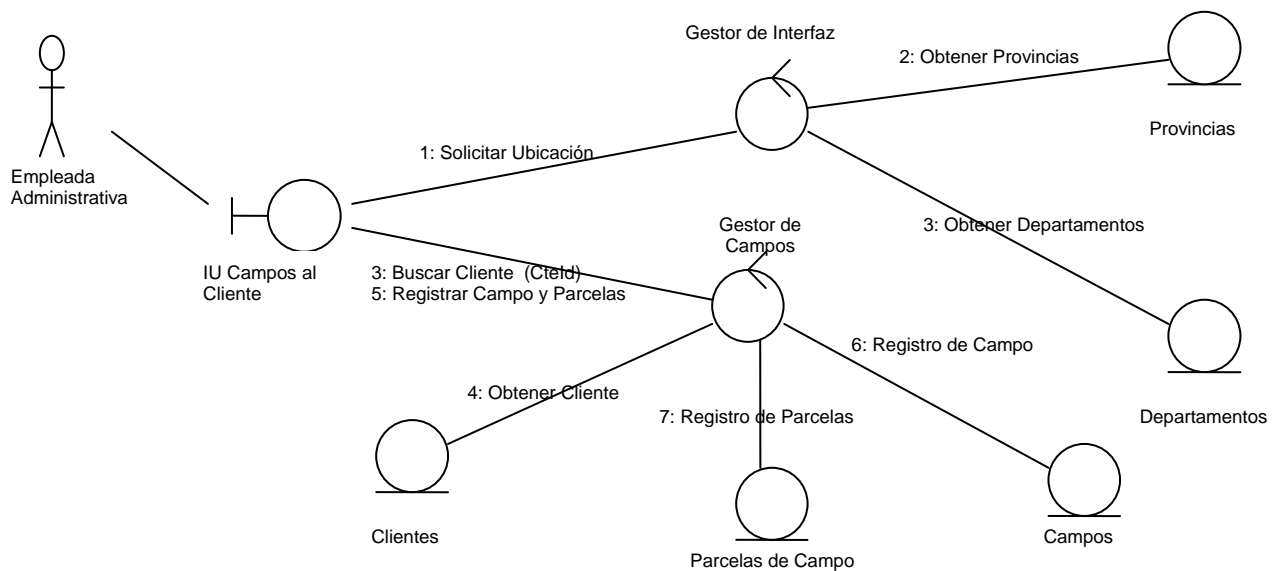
Empleada Administrativa

IU Campos al Cliente

Gestor de Interfaz

2: Obtener Provincias

Provincias

1: Solicitar Ubicación

Gestor de Campos

3: Obtener Departamentos

3: Buscar Cliente (CteId)
5: Registrar Campo y Parcelas

6: Registro de Campo

4: Obtener Cliente

7: Registro de Parcelas

Departamentos

Clientes

Parcelas de Campo

Campos